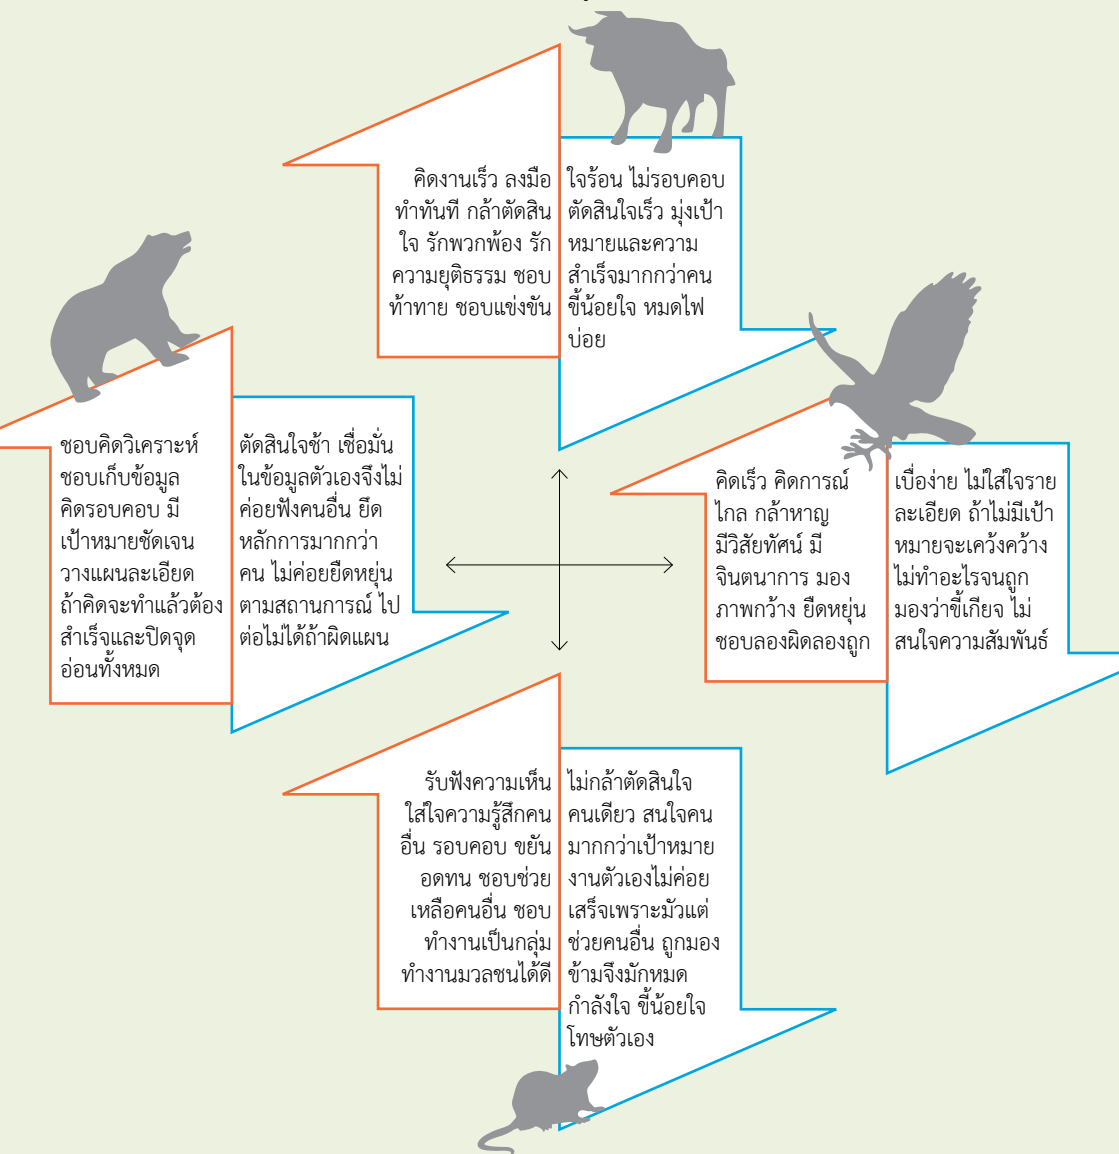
คิดงานเร็ว ลงมือทำทันที กล้าตัดสินใจ รักพวกพ้อง รักความยุติธรรม ชอบท้าทาย ชอบแข่งขัน

ใจร้อน ไม่รอบคอบ ตัดสินใจเร็ว มุ่งเป้าหมายและความสำเร็จมากกว่าคน ขี้น้อยใจ หมดไฟบ่อย

ชอบคิดวิเคราะห์ ชอบเก็บข้อมูล คิดรอบคอบ มีเป้าหมายชัดเจน วางแผนละเอียด ถ้าคิดจะทำแล้วต้องสำเร็จและปิดจุดอ่อนทั้งหมด

ตัดสินใจช้า เชื่อมั่นในข้อมูลตัวเองจึงไม่ค่อยฟังคนอื่น ยึดหลักการมากกว่าคน ไม่ค่อยยืดหยุ่นตามสถานการณ์ ไปต่อไม่ได้ถ้าผิดแผน

คิดเร็ว คิดการณ์ไกล กล้าหาญ มีวิสัยทัศน์ มีจินตนาการ มองภาพกว้าง ยืดหยุ่น ชอบลองผิดลองถูก

เบื่อง่าย ไม่ใส่ใจรายละเอียด ถ้าไม่มีเป้าหมายจะเคว้งคว้าง ไม่ทำอะไรจนถูกมองว่าขี้เกียจ ไม่สนใจความสัมพันธ์

รับฟังความเห็น ใส่ใจความรู้สึกคนอื่น รอบคอบ ขยัน อดทน ชอบช่วยเหลือคนอื่น ชอบทำงานเป็นกลุ่ม ทำงานมวลชนได้ดี

ไม่กล้าตัดสินใจคนเดียว สนใจคนมากกว่าเป้าหมาย งานตัวเองไม่ค่อยเสร็จเพราะมัวแต่ช่วยคนอื่น ถูกมองข้ามจึงมักหมดกำลังใจ ขี้น้อยใจ โทษตัวเอง